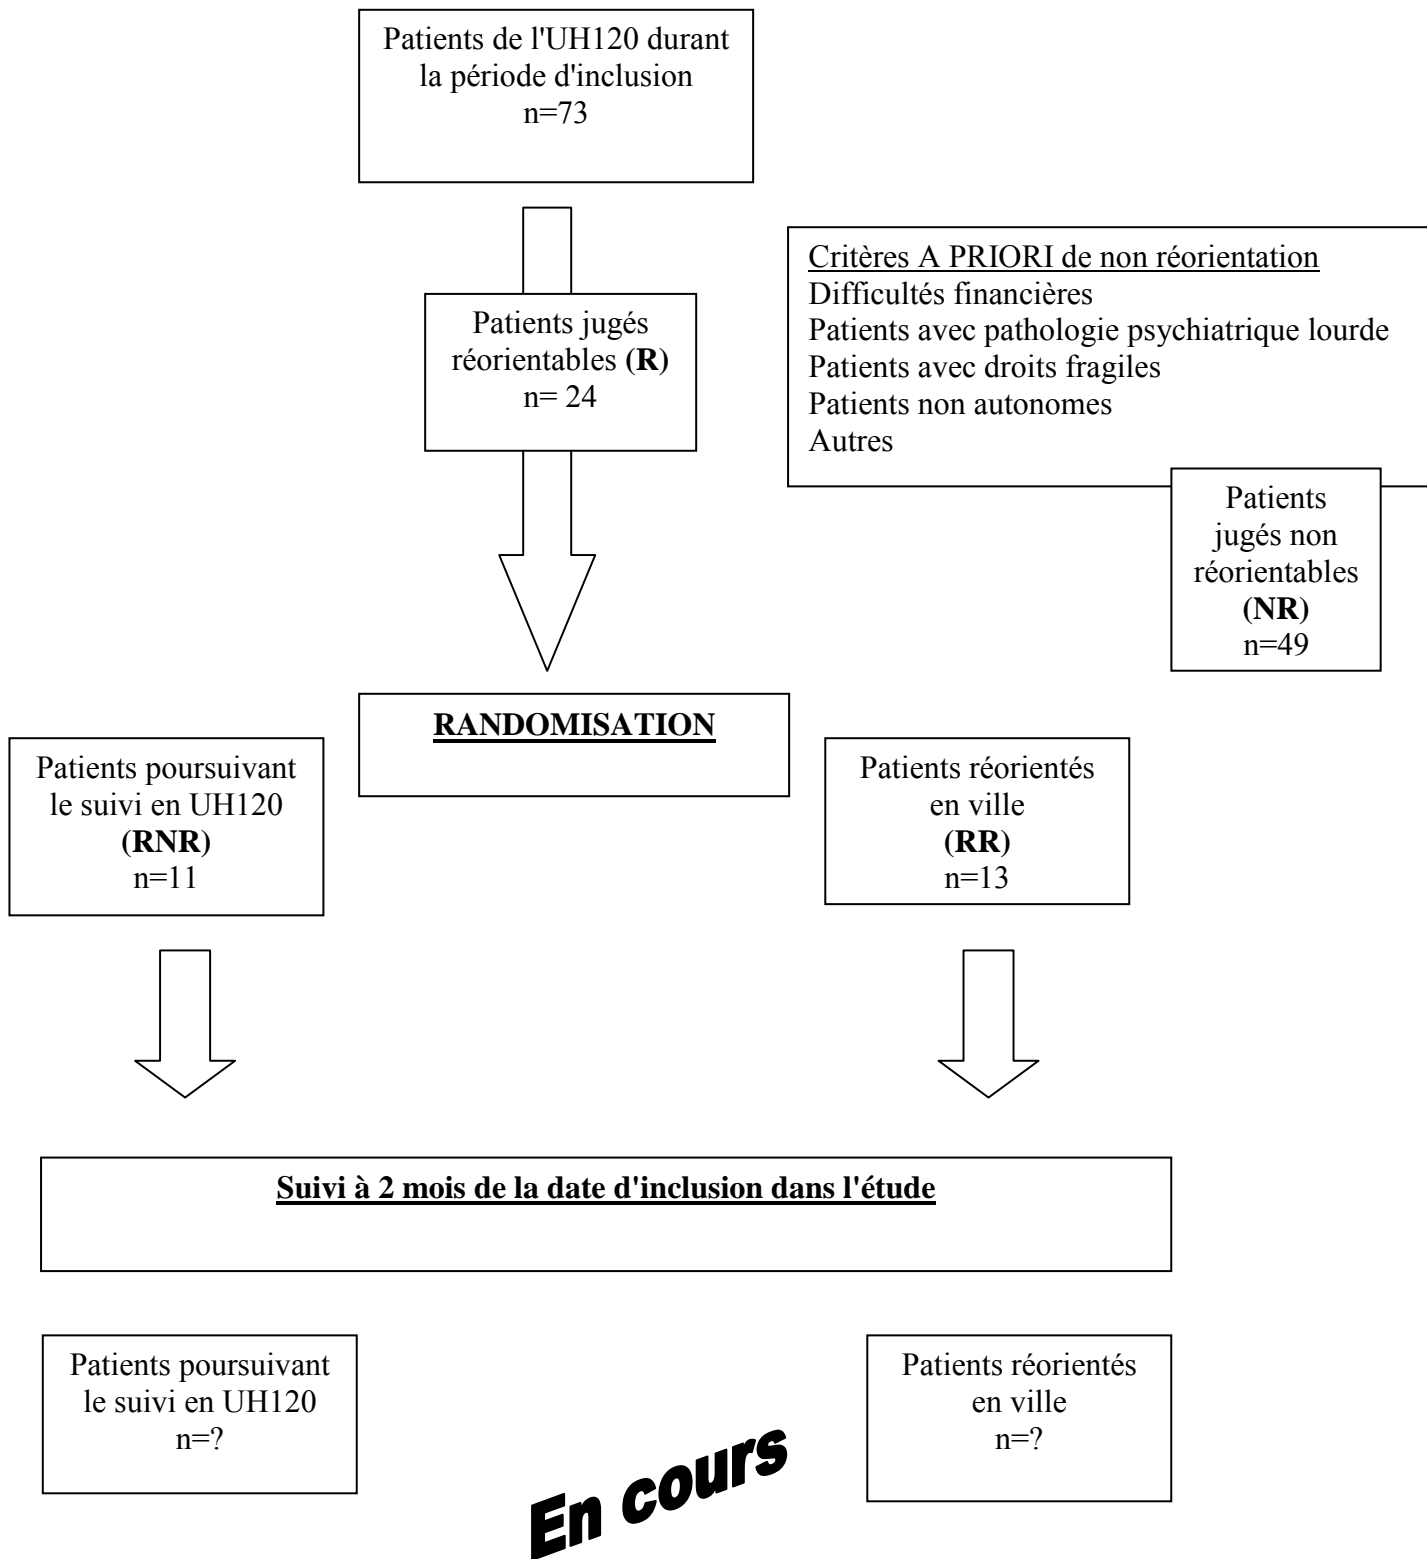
Patients de l'UH120 durant la période d'inclusion
n=73

Patients jugés réorientables **(R)**
n= 24

Critères A PRIORI de non réorientation
Difficultés financières
Patients avec pathologie psychiatrique lourde
Patients avec droits fragiles
Patients non autonomes
Autres

Patients jugés non réorientables
**(NR)**
n=49

**RANDOMISATION**

Patients poursuivant le suivi en UH120
**(RNR)**
n=11

Patients réorientés en ville
**(RR)**
n=13

**Suivi à 2 mois de la date d'inclusion dans l'étude**

Patients poursuivant le suivi en UH120
n=?

En cours

Patients réorientés en ville
n=?